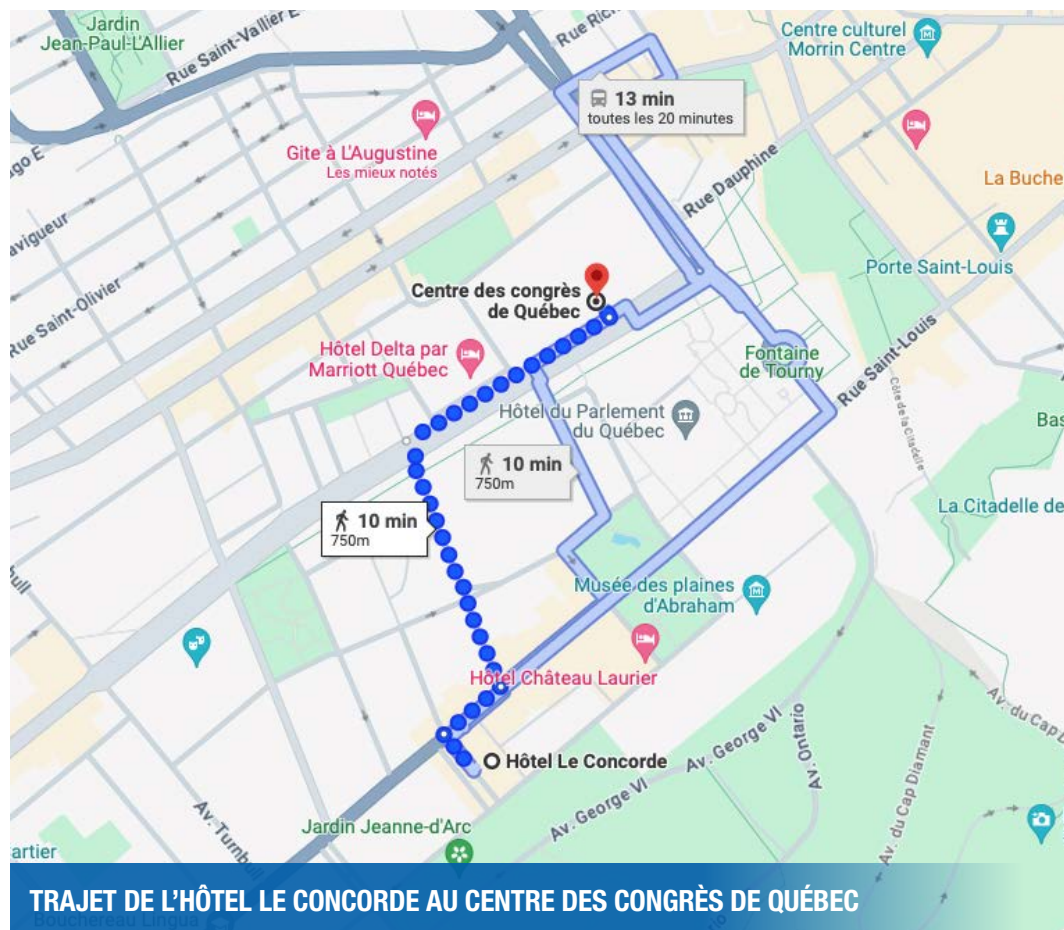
Jardin Jean-Paul-L'Allier
Rue Saint-Vallier E
Rue Rich
Centre culturel Morrin Centre
13 min
toutes les 20 minutes
ago E
Gite à L'Augustine
Les mieux notés
La Buche
Rue Dauphine
avigueur
Porte Saint-Louis
Rue Saint-Olivier
Centre des congrès de Québec
Hôtel Delta par Marriott Québec
Fontaine de Tourny
Rue Saint-Louis
Côte de la Citadelle
Hôtel du Parlement du Québec
Bas
10 min
750m
La Citadelle de
10 min
750m
ull
Musée des plaines d'Abraham
Hôtel Château Laurier
Av. du Cap
Av. Ontario
Av. George VI
Hôtel Le Concorde
Av. George VI
Av. du Cap Diamant
Av. Turnbull
Jardin Jeanne-d'Arc
artier
Bouchereau Lingua
TRAJET DE L'HÔTEL LE CONCORDE AU CENTRE DES CONGRÈS DE QUÉBEC